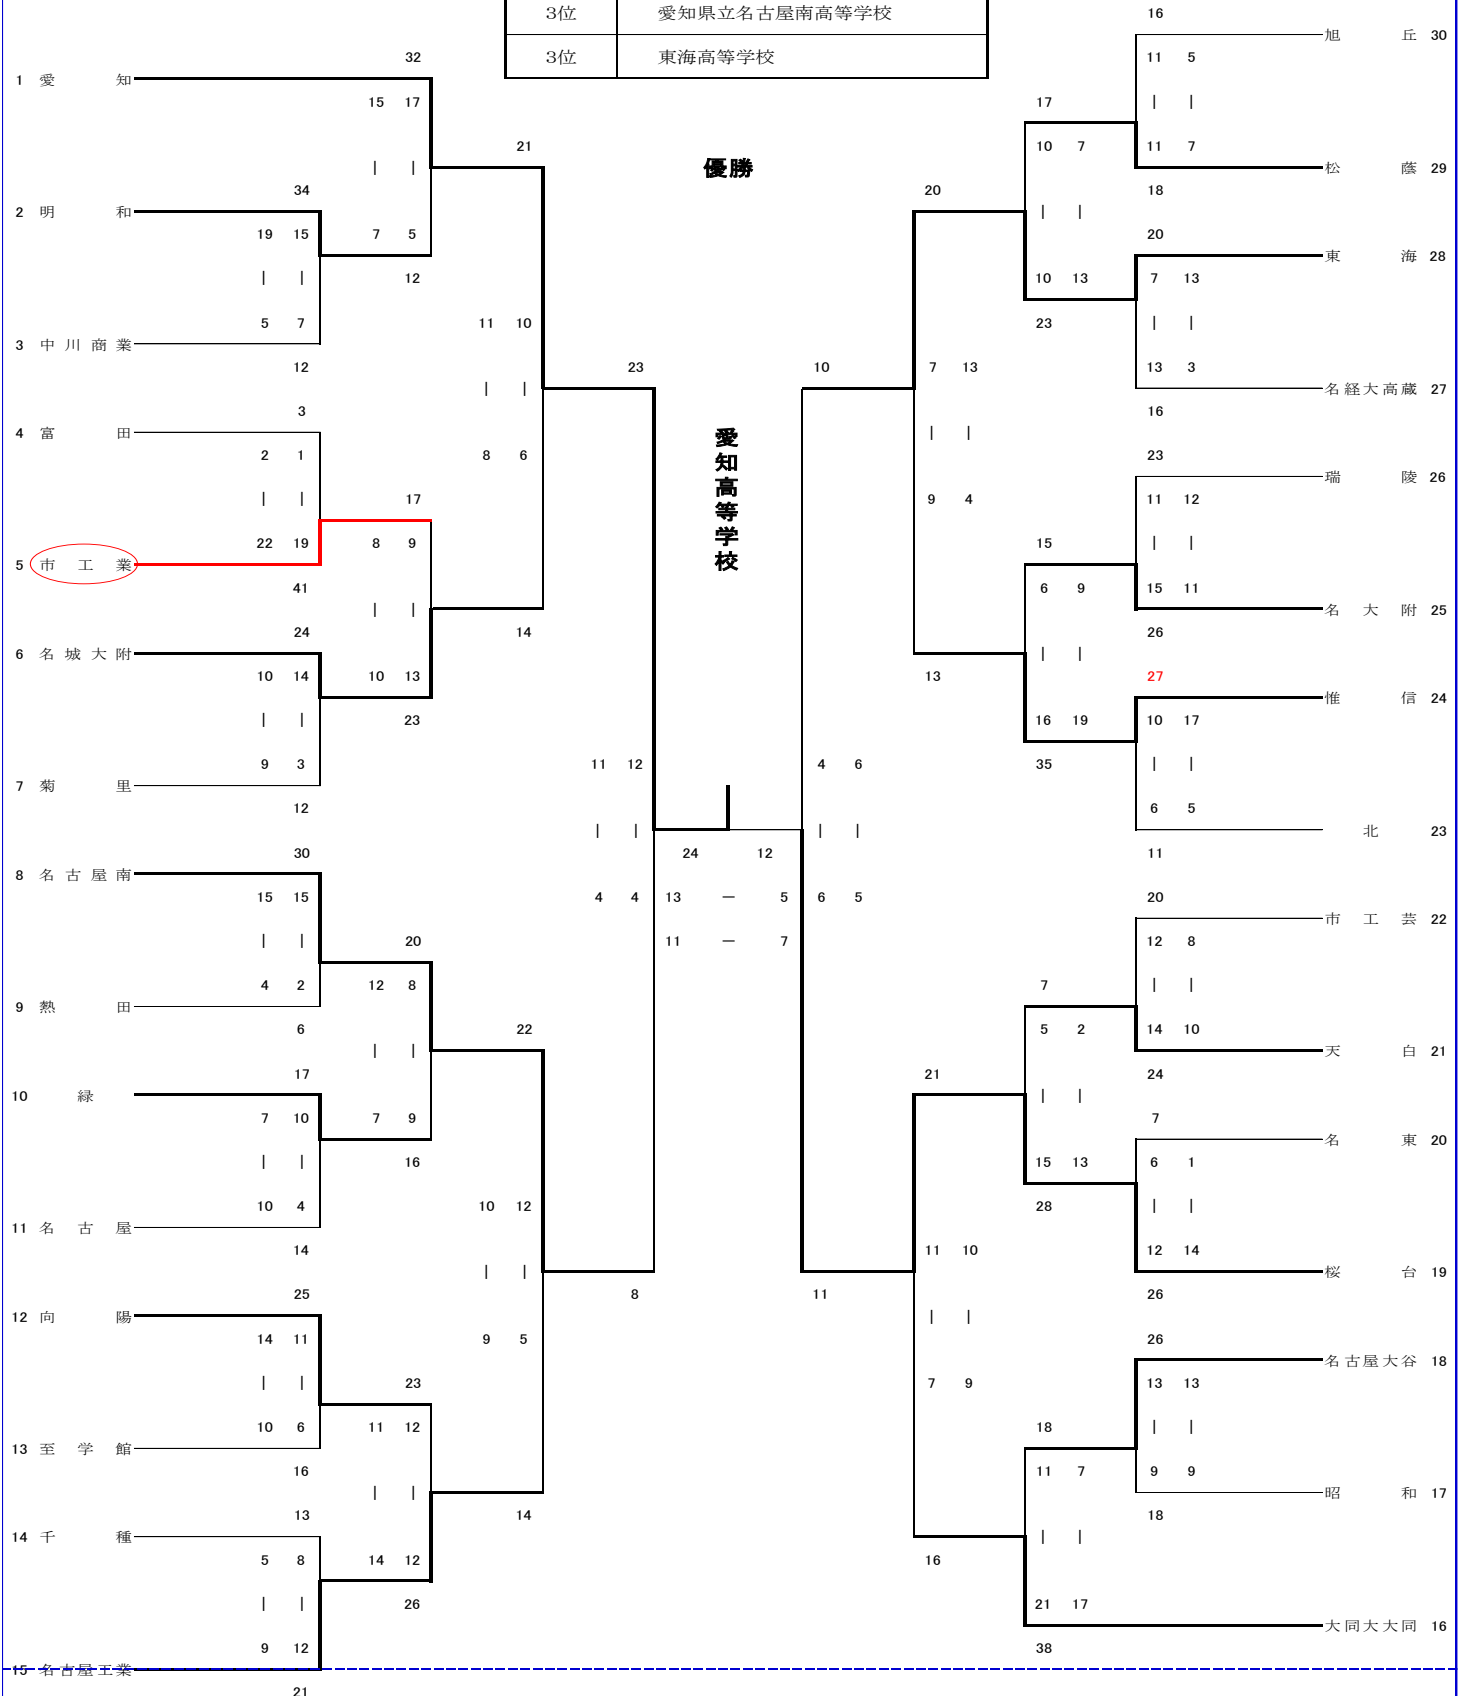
| 3位 | 愛知県立名古屋南高等学校 |
|---|---|
| 3位 | 東海高等学校 |

優勝

愛知高等学校

1 愛知
2 明和
3 中川商業
4 富田
5 市工業
6 名城大附
7 菊里
8 名古屋南
9 熱田
10 緑
11 名古屋
12 向陽
13 至学館
14 千種
15 名古屋工業

旭丘 30
松蔭 29
東海 28
名経大高蔵 27
瑞陵 26
名大附 25
惟信 24
北 23
市工芸 22
天白 21
名東 20
桜台 19
名古屋大谷 18
昭和 17
大同大大同 16

32
15 17
| |
7 5
12
34
19 15
| |
5 7
12
21
11 10
| |
8 6
14
3
2 1
| |
22 19
41
17
8 9
| |
10 13
23
24
10 14
| |
9 3
12
23
11 12
| |
4 4
8
30
15 15
| |
4 2
6
20
12 8
| |
7 9
16
17
7 10
| |
10 4
14
22
10 12
| |
9 5
14
25
14 11
| |
10 6
16
23
11 12
| |
14 12
26
13
5 8
| |
9 12
21

24 12
13 − 5
11 − 7

10
4 6
| |
6 5
11
20
7 13
| |
9 4
13
17
10 7
| |
10 13
23
16
11 5
| |
11 7
18
20
7 13
| |
13 3
16
15
6 9
| |
16 19
35
23
11 12
| |
15 11
26
27
10 17
| |
6 5
11
21
11 10
| |
7 9
16
7
5 2
| |
15 13
28
20
12 8
| |
14 10
24
7
6 1
| |
12 14
26
18
11 7
| |
21 17
38
26
13 13
| |
9 9
18